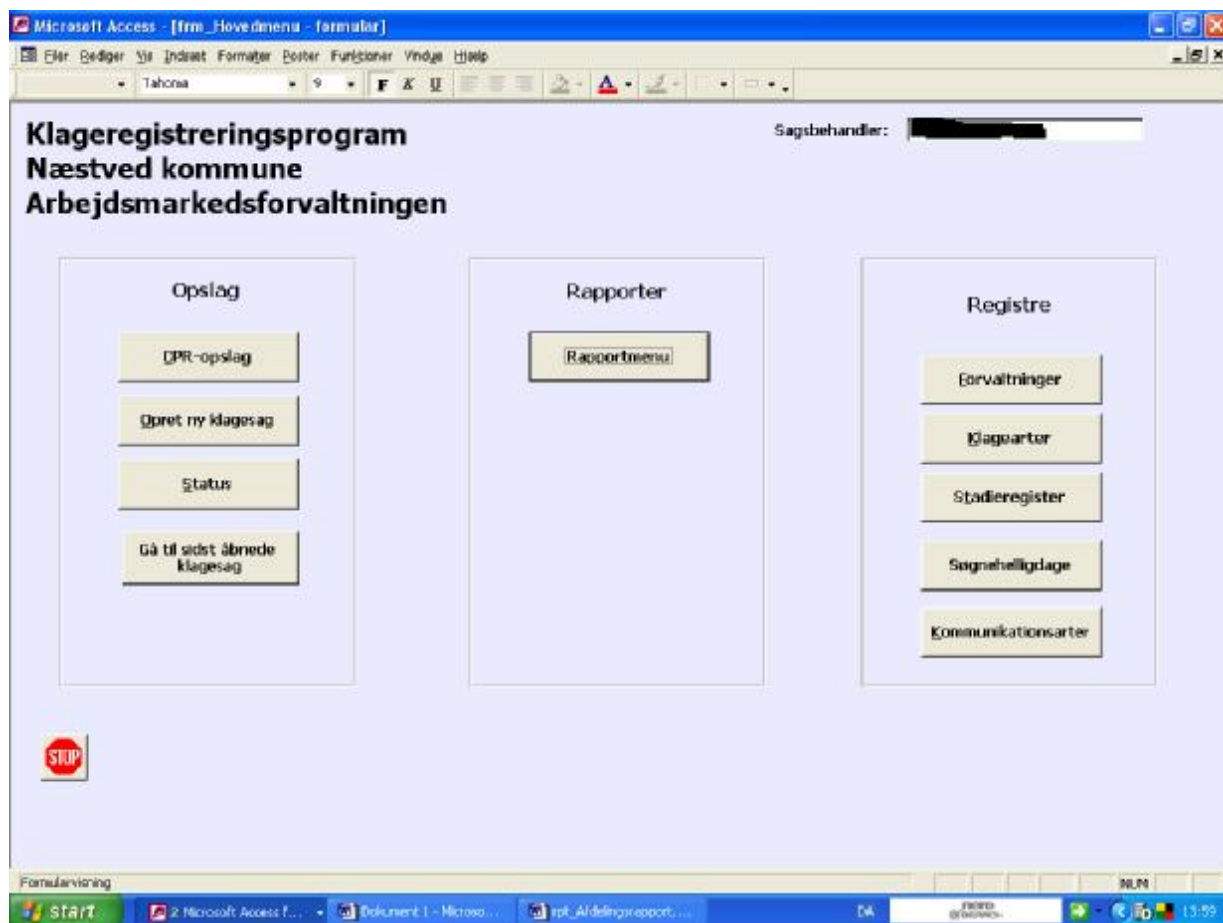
Microsoft Access - [frm_Hovedmenu - formular]

Filer Rediger Vis Indsæt Formater Poster Funktioner Vindue Hjælp

Tahoma 9 F K U

Klageregistreringsprogram
Næstved kommune
Arbejdsmarkedsforvaltningen

Sagsbehandler:

Opslag

CPR-opslag

Opret ny klagesag

Status

Gå til sidst åbnede klagesag

Rapporter

Rapportmenu

Registre

Forvaltninger

Klagearter

Stadieregister

Søgnehelligdage

Kommunikationsarter

STOP

Formularvisning

NUM

start

2 Microsoft Access f...

Dokument 1 - Microso...

rpt_Afdelingsrapport...

DA

13:59